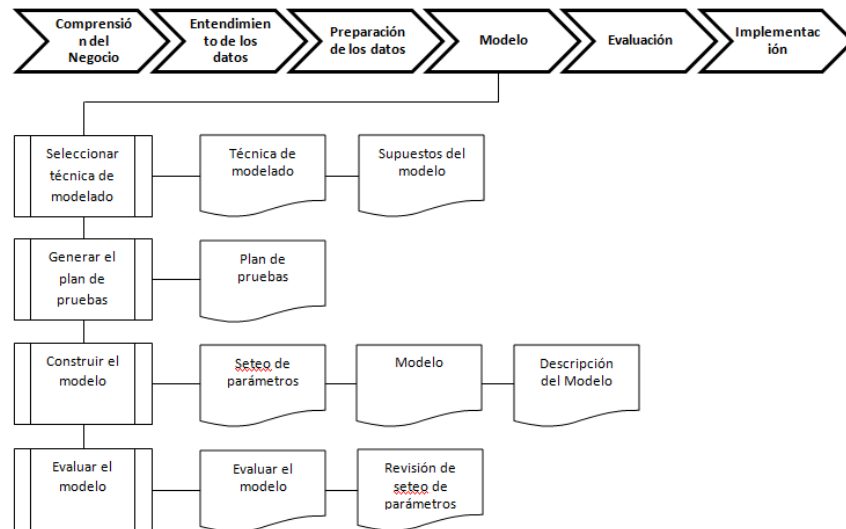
Comprensión del Negocio

Entendimiento de los datos

Preparación de los datos

Modelo

Evaluación

Implementación

Seleccionar técnica de modelado

Técnica de modelado

Supuestos del modelo

Generar el plan de pruebas

Plan de pruebas

Construir el modelo

Seteo de parámetros

Modelo

Descripción del Modelo

Evaluar el modelo

Evaluar el modelo

Revisión de seteo de parámetros